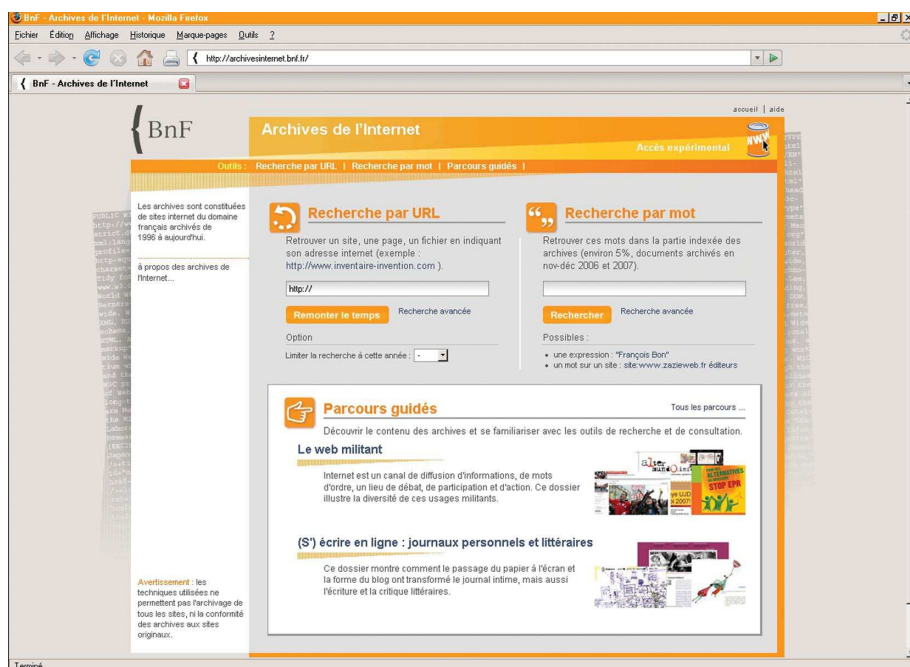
BnF - Archives de l'Internet - Mozilla Firefox

Fichier Édition Affichage Historique Marque-pages Outils ?

http://archivesinternet.bnf.fr/

BnF - Archives de l'Internet

accueil | aide

BnF

Archives de l'Internet

Accès expérimental

Outils : Recherche par URL | Recherche par mot | Parcours guidés |

Les archives sont constituées de sites internet du domaine français archivés de 1996 à aujourd'hui.

à propos des archives de l'Internet...

Recherche par URL

Retrouver un site, une page, un fichier en indiquant son adresse internet (exemple : http://www.inventaire-invention.com ).

http://

Remonter le temps

Recherche avancée

Option

Limiter la recherche à cette année : -

Recherche par mot

Retrouver ces mots dans la partie indexée des archives (environ 5%, documents archivés en nov-déc 2006 et 2007).

Rechercher

Recherche avancée

Possibles :

• une expression : "François Bon"
• un mot sur un site : site:www.zazieweb.fr éditeurs

Parcours guidés

Tous les parcours ...

Découvrir le contenu des archives et se familiariser avec les outils de recherche et de consultation.

Le web militant

Internet est un canal de diffusion d'informations, de mots d'ordre, un lieu de débat, de participation et d'action. Ce dossier illustre la diversité de ces usages militants.

(S') écrire en ligne : journaux personnels et littéraires

Ce dossier montre comment le passage du papier à l'écran et la forme du blog ont transformé le journal intime, mais aussi l'écriture et la critique littéraires.

Avertissement : les techniques utilisées ne permettent pas l'archivage de tous les sites, ni la conformité des archives aux sites originaux.

STOP EPR

Terminé